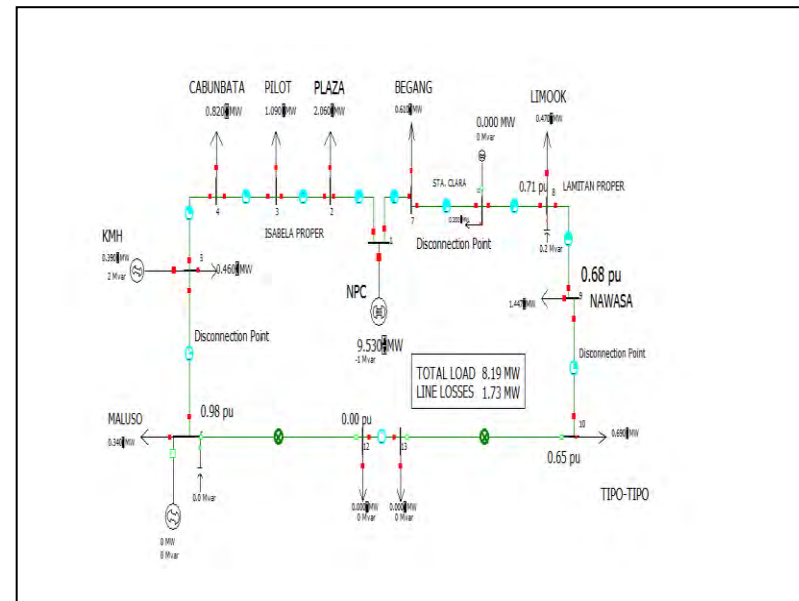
CABUNBATA
0.820 MW
PILOT
1.090 MW
PLAZA
2.050 MW
BEGANG
0.610 MW
0.000 MW
0 Mvar
LIMOOK
0.470 MW
STA. CLARA
0.71 pu
LAMITAN PROPER
4
3
2
7
8
ISABELA PROPER
0.000 MW
Disconnection Point
0.2 Mvar
KMH
0.390 MW
2 Mvar
3
0.460 MW
NPC
0.68 pu
1.447 MW
9
NAWASA
Disconnection Point
9.530 MW
-1 Mvar
Disconnection Point
TOTAL LOAD 8.19 MW
LINE LOSSES 1.73 MW
MALUSO
0.348 MW
0.98 pu
0.00 pu
12
13
10
0.690 MW
0.65 pu
0.0 Mvar
0.000 MW
0 Mvar
0.000 MW
0 Mvar
TIPO-TIPO
0 MW
0 Mvar